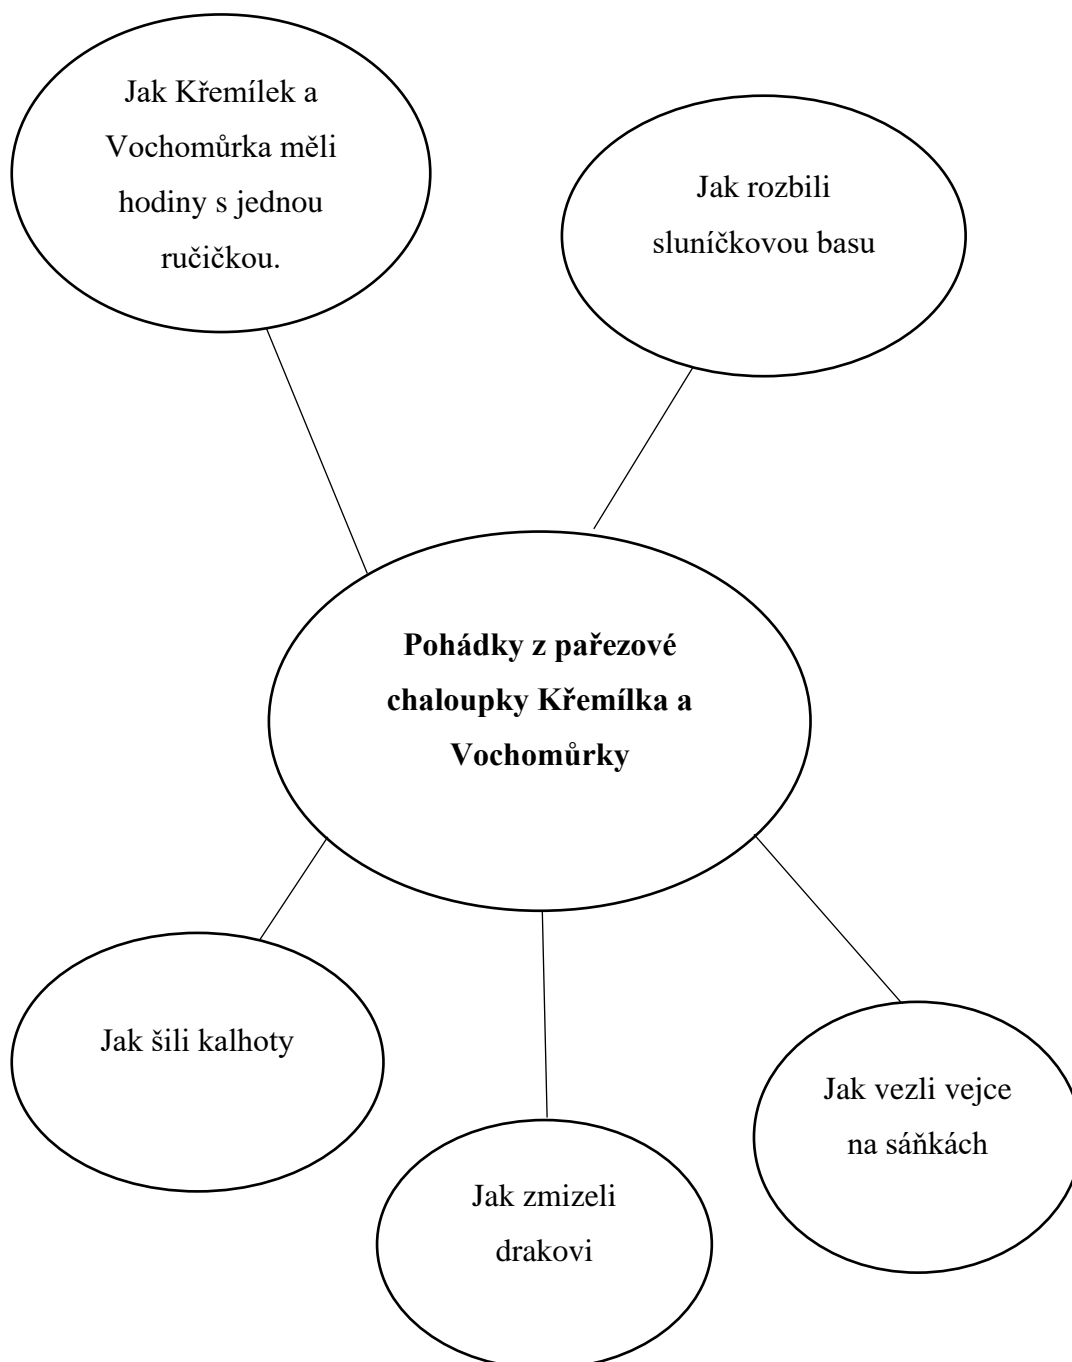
Jak Křemílek a Vochomůrka měli hodiny s jednou ručičkou.

Jak rozbili sluníčkovou basu

**Pohádky z pařezové chaloupky Křemílka a Vochomůrky**

Jak šili kalhoty

Jak zmizeli drakovi

Jak vezli vejce na sáňkách